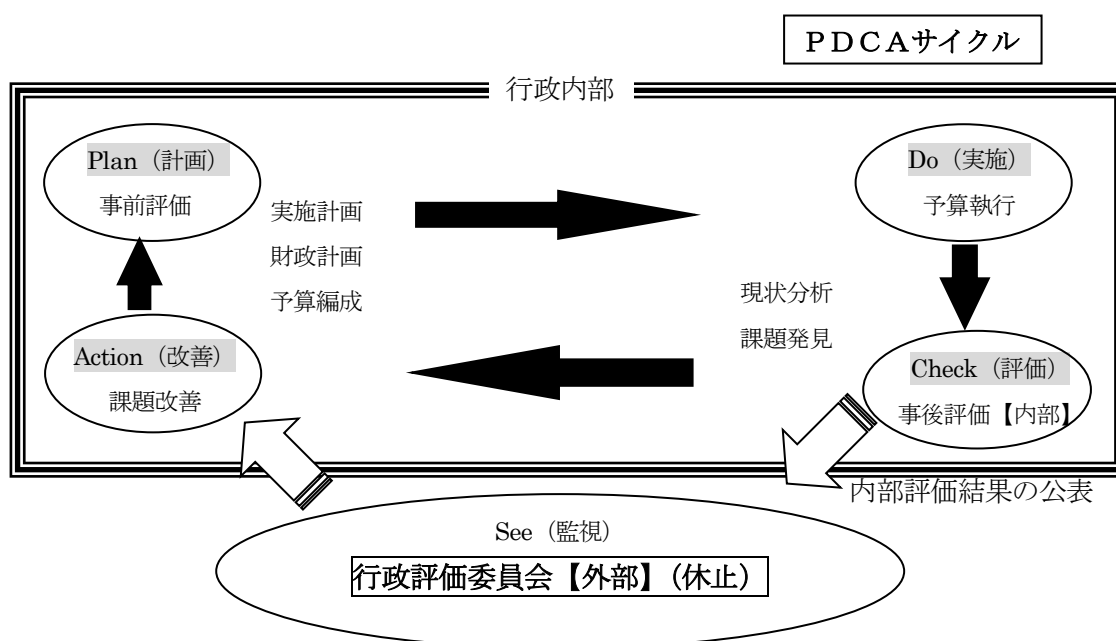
PDCAサイクル

行政内部

Plan（計画）
事前評価

実施計画
財政計画
予算編成

Do（実施）
予算執行

現状分析
課題発見

Action（改善）
課題改善

Check（評価）
事後評価【内部】

内部評価結果の公表

See（監視）
行政評価委員会【外部】（休止）